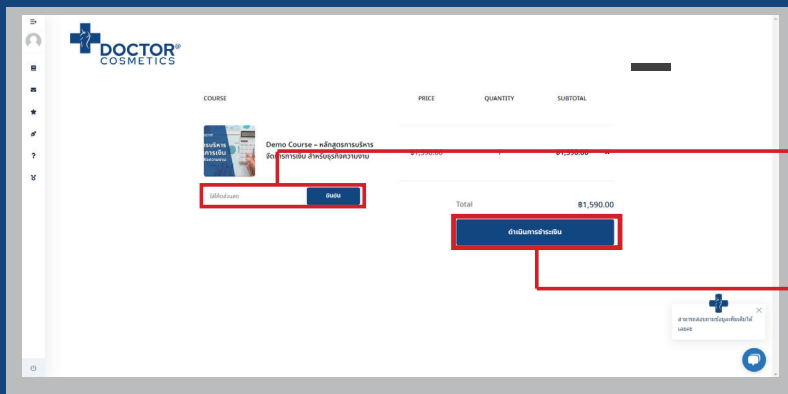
DOCTOR®
COSMETICS

| COURSE | PRICE | QUANTITY | SUBTOTAL |
|---|---|---|---|
| Demo Course – หลักสูตรการบริหารจัดการการเงิน สำหรับธุรกิจความงาม | ฿1,590.00 | 1 | ฿1,590.00 |

ใส่โค้ดส่วนลด
ยืนยัน

Total ฿1,590.00

ดำเนินการชำระเงิน

สามารถสอบถามข้อมูลเพิ่มเติมได้เลยค่ะ